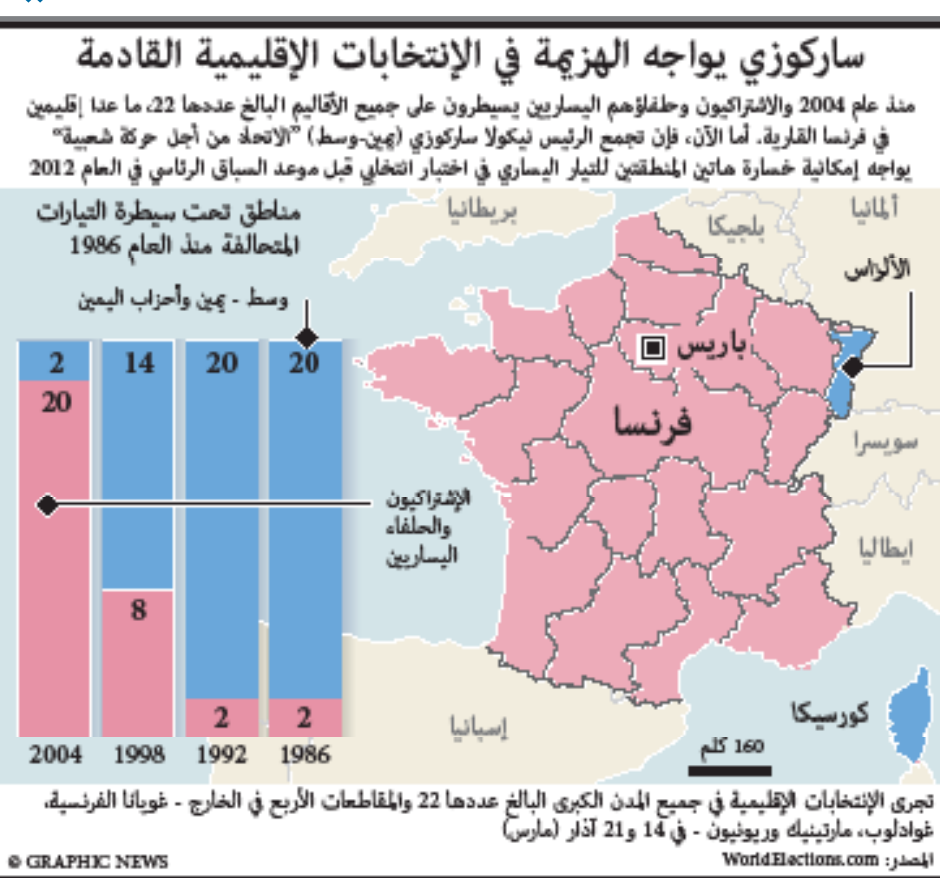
ساركوزي يواجه الهزيمة في الإنتخابات الإقليمية القادمة

منذ عام 2004 والاشتراكيون وحلفاؤهم اليساريين يسيطرون على جميع الأقاليم البالغ عددها 22، ما عدا إقليمين في فرنسا القارية. أما الآن، فإن تجمع الرئيس نيكولا ساركوزي (يمين-وسط) "الاتحاد من أجل حركة شعبية" يواجه إمكانية خسارة هاتين المنطقتين للتيار اليساري في اختبار انتخابي قبل موعد السباق الرئاسي في العام 2012

مناطق تحت سيطرة التيارات المتحالفة منذ العام 1986

وسط - يمين وأحزاب اليمين

الإشتراكيون والحلفاء اليساريين

| 2004 | 1998 | 1992 | 1986 |
|---|---|---|---|
| 2 | 14 | 20 | 20 |
| 20 | 8 | 2 | 2 |

بريطانيا
بلجيكا
ألمانيا
الألزاس
باريس
فرنسا
سويسرا
ايطاليا
إسبانيا
كورسيكا
160 كلم

تجرى الإنتخابات الإقليمية في جميع المدن الكبرى البالغ عددها 22 والمقاطعات الأربع في الخارج - غويانا الفرنسية، غوادلوب، مارتينيك وريونيون - في 14 و21 آذار (مارس)

© GRAPHIC NEWS
المصدر: WorldElections.com